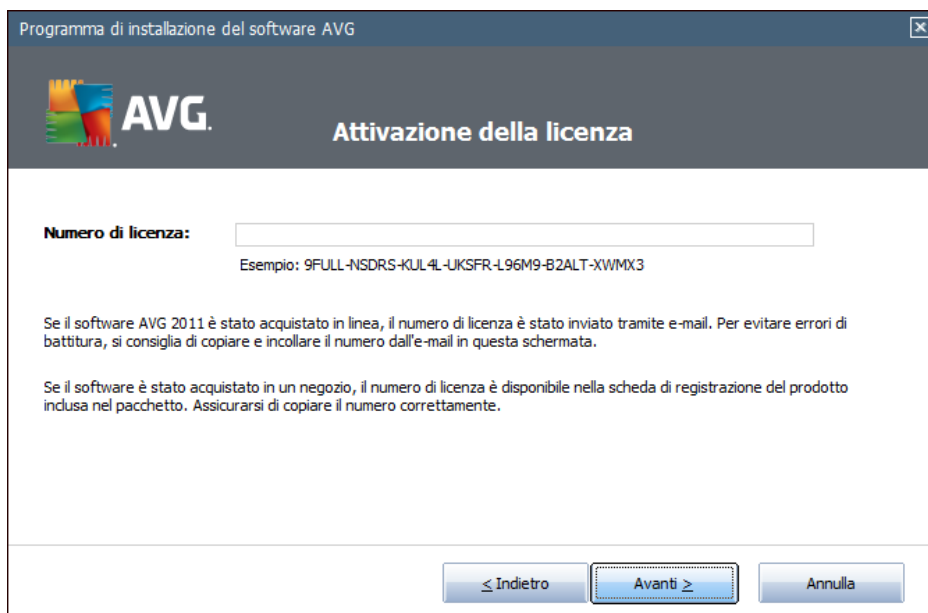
Programma di installazione del software AVG

AVG.

Attivazione della licenza

Numero di licenza:

Esempio: 9FULL-NSDRS-KUL4L-UKSFR-L96M9-B2ALT-XWMX3

Se il software AVG 2011 è stato acquistato in linea, il numero di licenza è stato inviato tramite e-mail. Per evitare errori di battitura, si consiglia di copiare e incollare il numero dall'e-mail in questa schermata.

Se il software è stato acquistato in un negozio, il numero di licenza è disponibile nella scheda di registrazione del prodotto inclusa nel pacchetto. Assicurarsi di copiare il numero correttamente.

< Indietro

Avanti >

Annulla